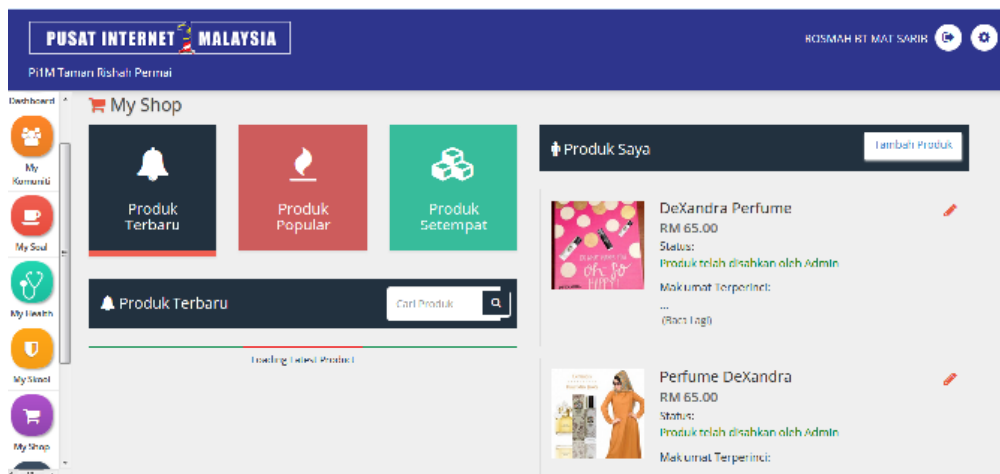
PUSAT INTERNET MALAYSIA

PI1M Taman Rishah Permai

ROSMAH BT MAT SARIB

Dashboard

My Komuniti

My Soul

My Health

My Skool

My Shop

My Shop

Produk Terbaru

Produk Popular

Produk Setempat

Produk Terbaru

Cari Produk

Loading Latest Product

Produk Saya

Tambah Produk

oh so HAPPY!

DeXandra Perfume

RM 65.00

Status:

Produk telah disahkan oleh Admin

Maklumat Terperinci:

...

(Baca Lagi)

Perfume DeXandra

RM 65.00

Status:

Produk telah disahkan oleh Admin

Maklumat Terperinci: